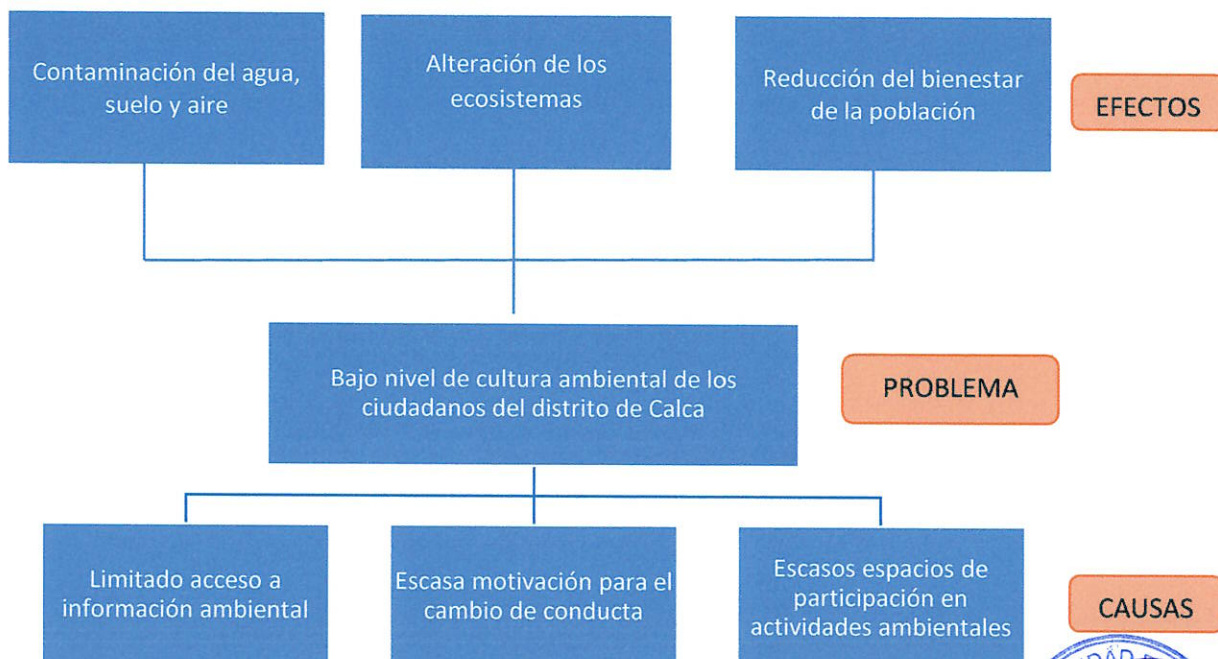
Contaminación del agua, suelo y aire

Alteración de los ecosistemas

Reducción del bienestar de la población

EFECTOS

Bajo nivel de cultura ambiental de los ciudadanos del distrito de Calca

PROBLEMA

Limitado acceso a información ambiental

Escasa motivación para el cambio de conducta

Escasos espacios de participación en actividades ambientales

CAUSAS

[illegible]